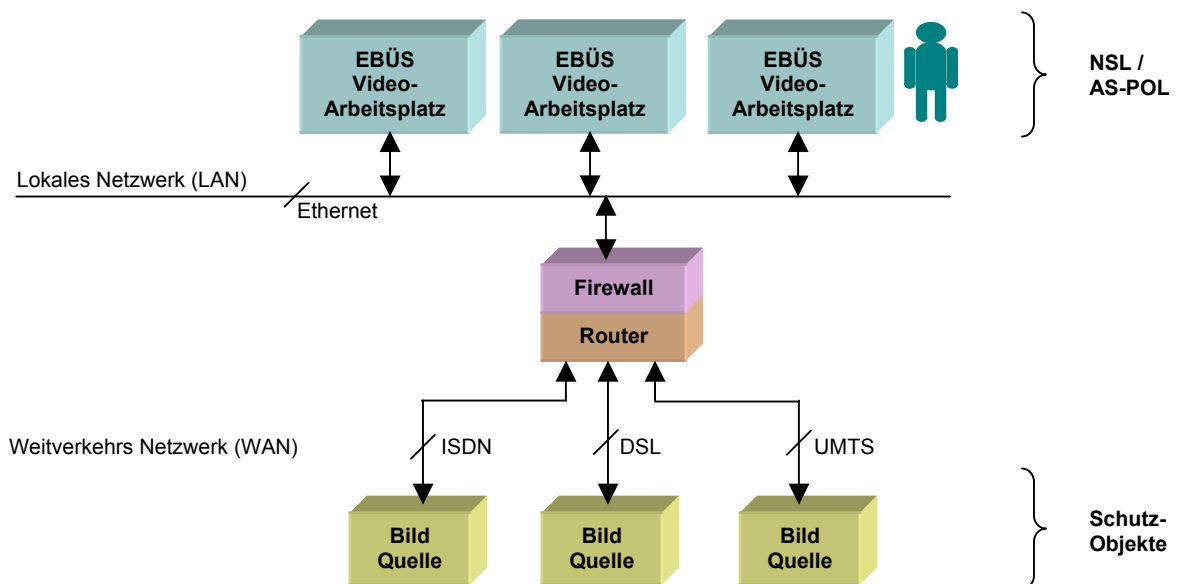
EBÜS Video-Arbeitsplatz

EBÜS Video-Arbeitsplatz

EBÜS Video-Arbeitsplatz

NSL / AS-POL

Lokales Netzwerk (LAN)

Ethernet

Firewall

Router

Weitverkehrs Netzwerk (WAN)

ISDN

DSL

UMTS

Bild Quelle

Bild Quelle

Bild Quelle

Schutz-Objekte